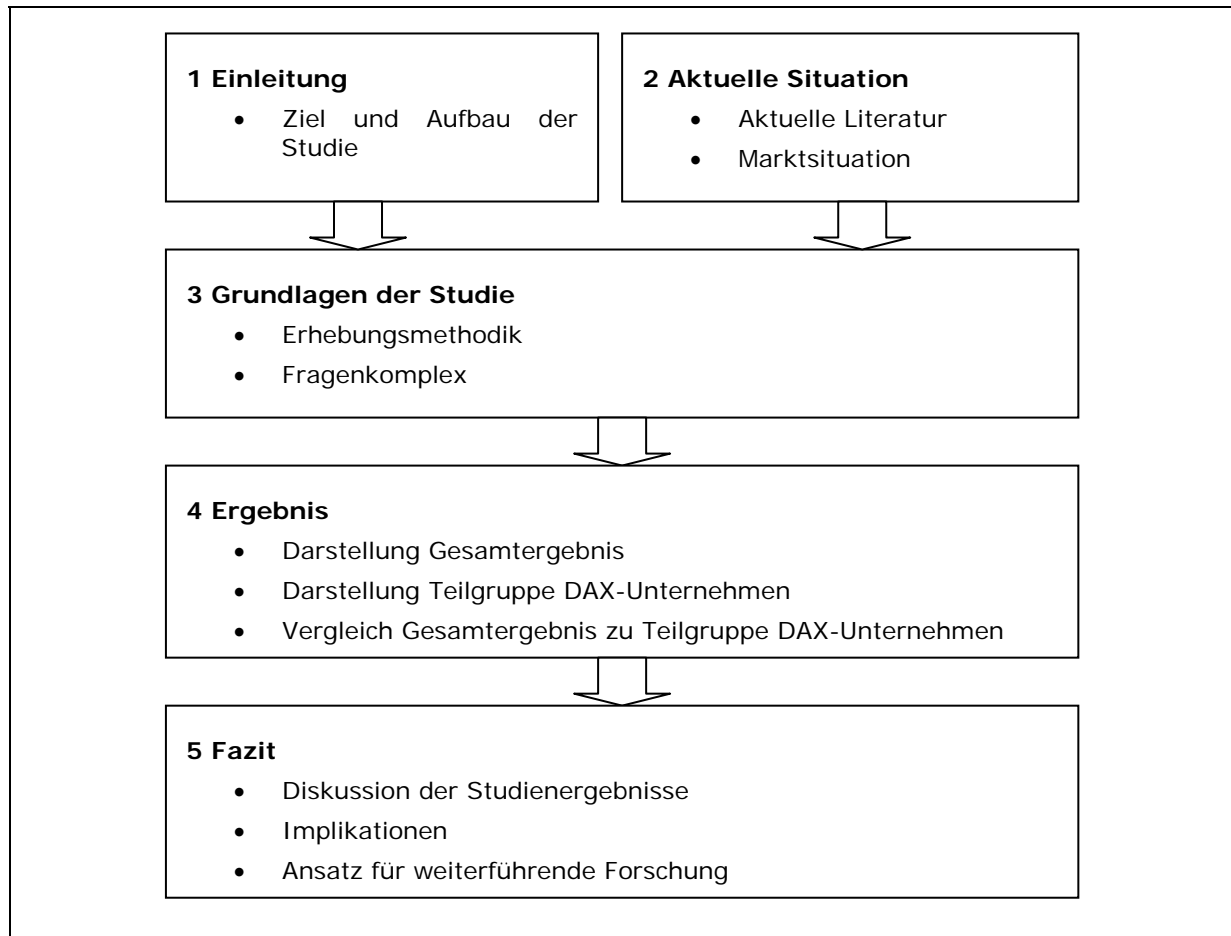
**1 Einleitung**
- Ziel und Aufbau der Studie

**2 Aktuelle Situation**
- Aktuelle Literatur
- Marktsituation

**3 Grundlagen der Studie**
- Erhebungsmethodik
- Fragenkomplex

**4 Ergebnis**
- Darstellung Gesamtergebnis
- Darstellung Teilgruppe DAX-Unternehmen
- Vergleich Gesamtergebnis zu Teilgruppe DAX-Unternehmen

**5 Fazit**
- Diskussion der Studienergebnisse
- Implikationen
- Ansatz für weiterführende Forschung